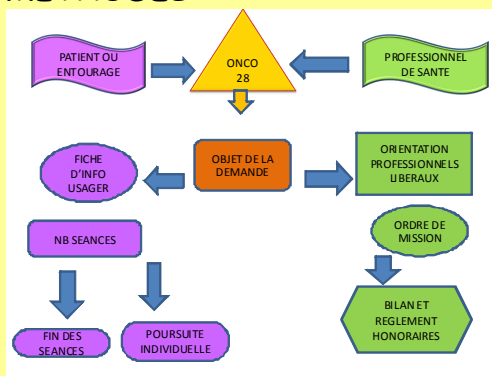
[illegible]

PATIENT OU ENTOURAGE

ONCO 28

PROFESSIONNEL DE SANTE

FICHE D'INFO USAGER

OBJET DE LA DEMANDE

ORIENTATION PROFESSIONNELS LIBERAUX

NB SEANCES

ORDRE DE MISSION

BILAN ET REGLEMENT HONORAIRES

FIN DES SEANCES

POURSUITE INDIVIDUELLE